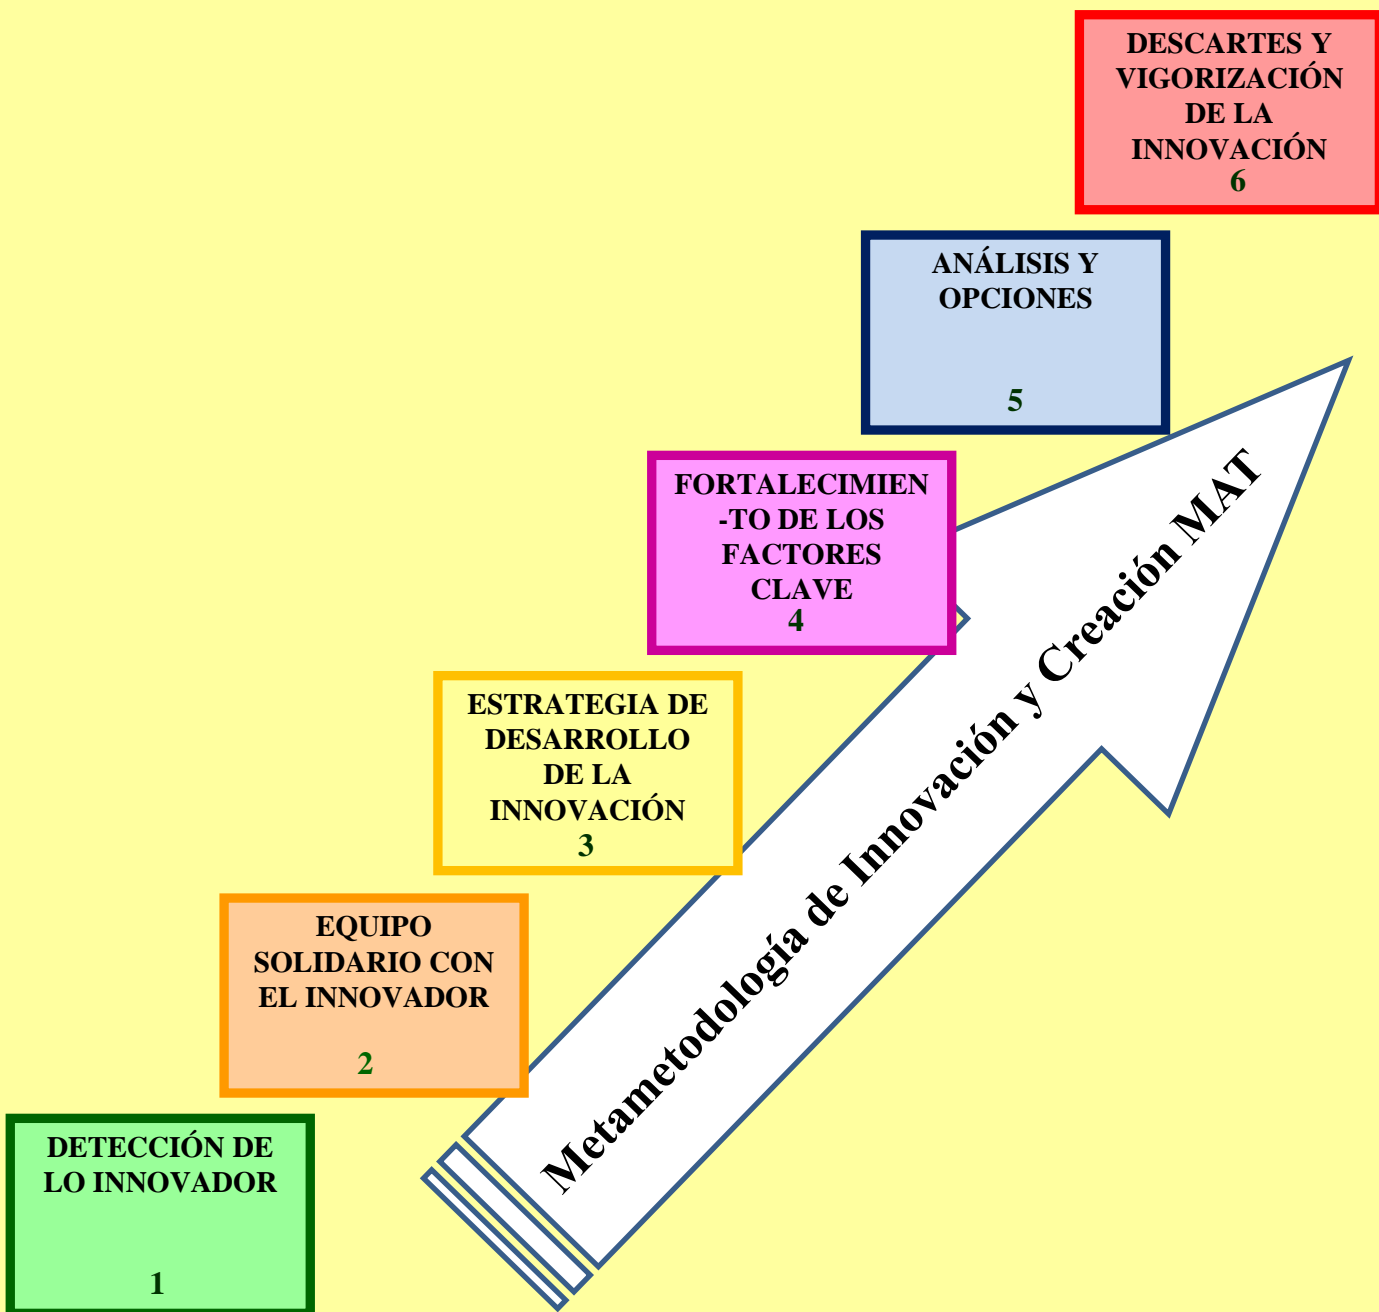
DESCARTES Y VIGORIZACIÓN DE LA INNOVACIÓN
6

ANÁLISIS Y OPCIONES
5

FORTALECIMIEN-TO DE LOS FACTORES CLAVE
4

ESTRATEGIA DE DESARROLLO DE LA INNOVACIÓN
3

EQUIPO SOLIDARIO CON EL INNOVADOR
2

DETECCIÓN DE LO INNOVADOR
1

Metametodología de Innovación y Creación MAT